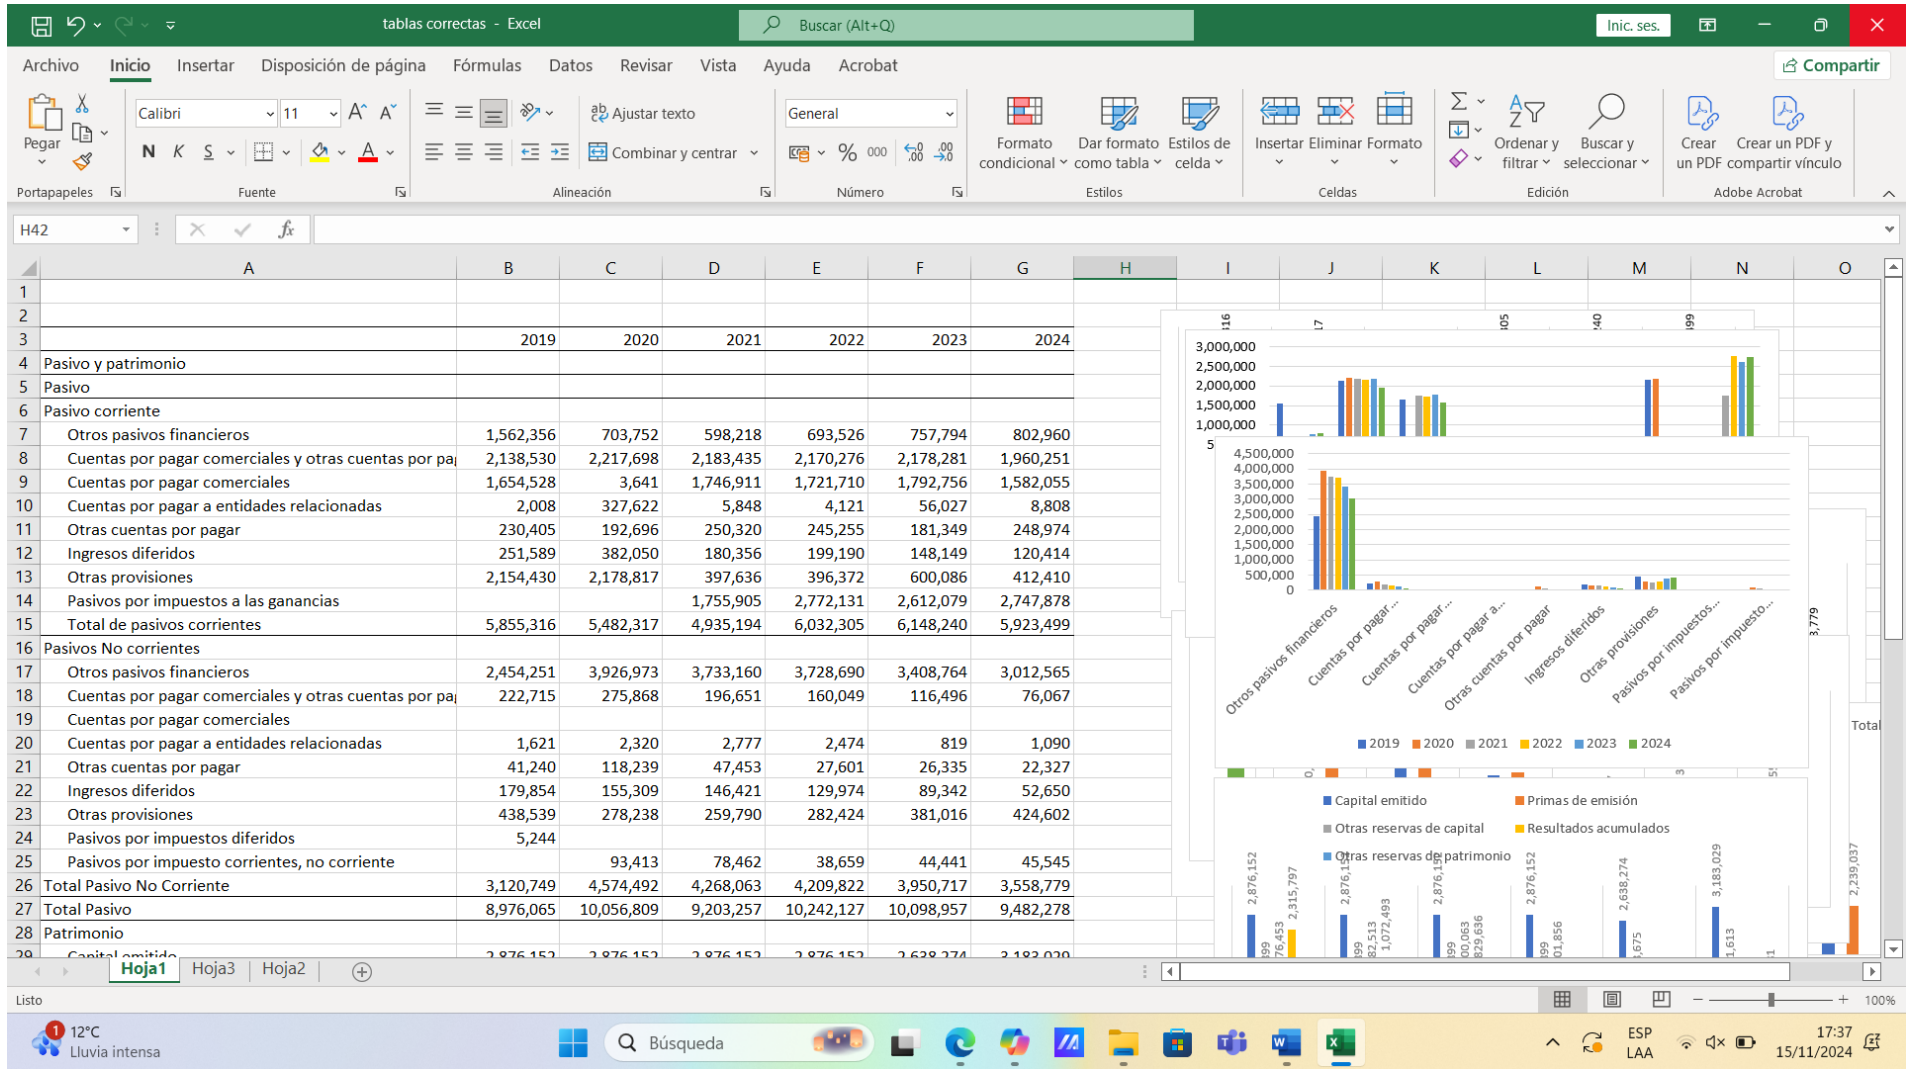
tablas correctas - Excel
Buscar (Alt+Q)
Inic. ses.
Archivo Inicio Insertar Disposición de página Fórmulas Datos Revisar Vista Ayuda Acrobat
Compartir
Pegar
Portapapeles
Calibri 11
N K S
Fuente
Ajustar texto
Combinar y centrar
Alineación
General
% 000
Número
Formato condicional
Dar formato como tabla
Estilos de celda
Estilos
Insertar Eliminar Formato
Celdas
Ordenar y filtrar
Buscar y seleccionar
Edición
Crear un PDF
Crear un PDF y compartir vínculo
Adobe Acrobat
H42
fx

| | A | B | C | D | E | F | G |
|---|---|---|---|---|---|---|---|
| 1 | | | | | | | |
| 2 | | | | | | | |
| 3 | | 2019 | 2020 | 2021 | 2022 | 2023 | 2024 |
| 4 | Pasivo y patrimonio | | | | | | |
| 5 | Pasivo | | | | | | |
| 6 | Pasivo corriente | | | | | | |
| 7 | Otros pasivos financieros | 1,562,356 | 703,752 | 598,218 | 693,526 | 757,794 | 802,960 |
| 8 | Cuentas por pagar comerciales y otras cuentas por pa | 2,138,530 | 2,217,698 | 2,183,435 | 2,170,276 | 2,178,281 | 1,960,251 |
| 9 | Cuentas por pagar comerciales | 1,654,528 | 3,641 | 1,746,911 | 1,721,710 | 1,792,756 | 1,582,055 |
| 10 | Cuentas por pagar a entidades relacionadas | 2,008 | 327,622 | 5,848 | 4,121 | 56,027 | 8,808 |
| 11 | Otras cuentas por pagar | 230,405 | 192,696 | 250,320 | 245,255 | 181,349 | 248,974 |
| 12 | Ingresos diferidos | 251,589 | 382,050 | 180,356 | 199,190 | 148,149 | 120,414 |
| 13 | Otras provisiones | 2,154,430 | 2,178,817 | 397,636 | 396,372 | 600,086 | 412,410 |
| 14 | Pasivos por impuestos a las ganancias | | | 1,755,905 | 2,772,131 | 2,612,079 | 2,747,878 |
| 15 | Total de pasivos corrientes | 5,855,316 | 5,482,317 | 4,935,194 | 6,032,305 | 6,148,240 | 5,923,499 |
| 16 | Pasivos No corrientes | | | | | | |
| 17 | Otros pasivos financieros | 2,454,251 | 3,926,973 | 3,733,160 | 3,728,690 | 3,408,764 | 3,012,565 |
| 18 | Cuentas por pagar comerciales y otras cuentas por pa | 222,715 | 275,868 | 196,651 | 160,049 | 116,496 | 76,067 |
| 19 | Cuentas por pagar comerciales | | | | | | |
| 20 | Cuentas por pagar a entidades relacionadas | 1,621 | 2,320 | 2,777 | 2,474 | 819 | 1,090 |
| 21 | Otras cuentas por pagar | 41,240 | 118,239 | 47,453 | 27,601 | 26,335 | 22,327 |
| 22 | Ingresos diferidos | 179,854 | 155,309 | 146,421 | 129,974 | 89,342 | 52,650 |
| 23 | Otras provisiones | 438,539 | 278,238 | 259,790 | 282,424 | 381,016 | 424,602 |
| 24 | Pasivos por impuestos diferidos | 5,244 | | | | | |
| 25 | Pasivos por impuesto corrientes, no corriente | | 93,413 | 78,462 | 38,659 | 44,441 | 45,545 |
| 26 | Total Pasivo No Corriente | 3,120,749 | 4,574,492 | 4,268,063 | 4,209,822 | 3,950,717 | 3,558,779 |
| 27 | Total Pasivo | 8,976,065 | 10,056,809 | 9,203,257 | 10,242,127 | 10,098,957 | 9,482,278 |
| 28 | Patrimonio | | | | | | |
| 29 | Capital emitido | 2,876,152 | 2,876,152 | 2,876,152 | 2,876,152 | 2,638,274 | 3,183,029 |

3,000,000 2,500,000 2,000,000 1,500,000 1,000,000
4,500,000 4,000,000 3,500,000 3,000,000 2,500,000 2,000,000 1,500,000 1,000,000 500,000 0
Otros pasivos financieros; Cuentas por pagar...; Cuentas por pagar...; Cuentas por pagar a...; Otras cuentas por pagar; Ingresos diferidos; Otras provisiones; Pasivos por impuestos...; Pasivos por impuesto...
2019 2020 2021 2022 2023 2024
Total
Capital emitido; Primas de emisión; Otras reservas de capital; Resultados acumulados; Otras reservas de patrimonio
2,876,152 2,315,797 2,876,152 1,072,493 2,876,152 829,636 2,876,152 2,638,274 3,183,029 2,239,037
Hoja1 Hoja3 Hoja2
Listo
100%
12°C Lluvia intensa
Búsqueda
ESP LAA
17:37 15/11/2024